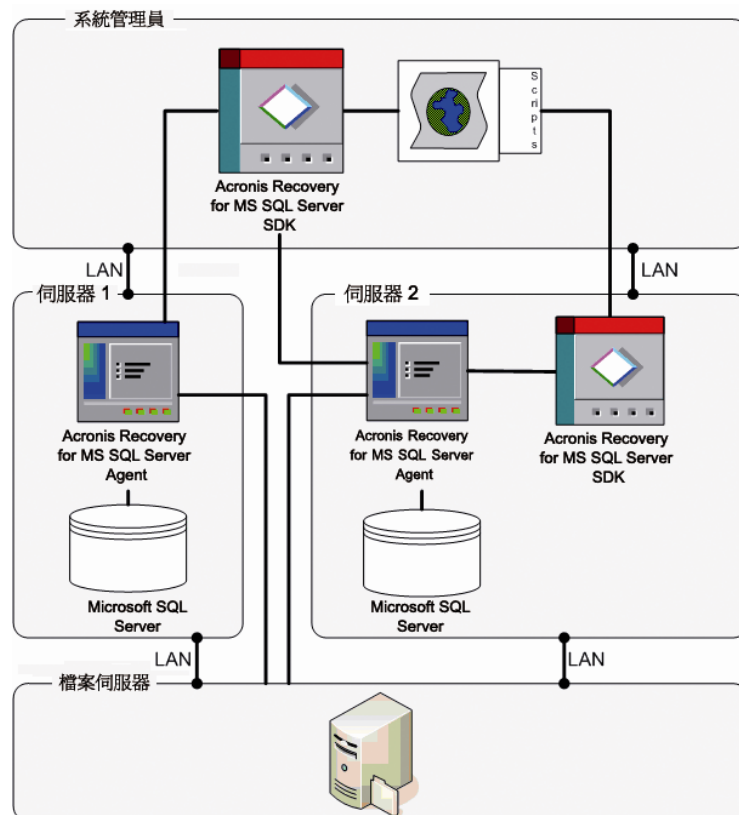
系統管理員

Acronis Recovery for MS SQL Server SDK

Scripts

LAN

LAN

伺服器 1

伺服器 2

Acronis Recovery for MS SQL Server Agent

Acronis Recovery for MS SQL Server Agent

Acronis Recovery for MS SQL Server SDK

Microsoft SQL Server

Microsoft SQL Server

LAN

LAN

檔案伺服器